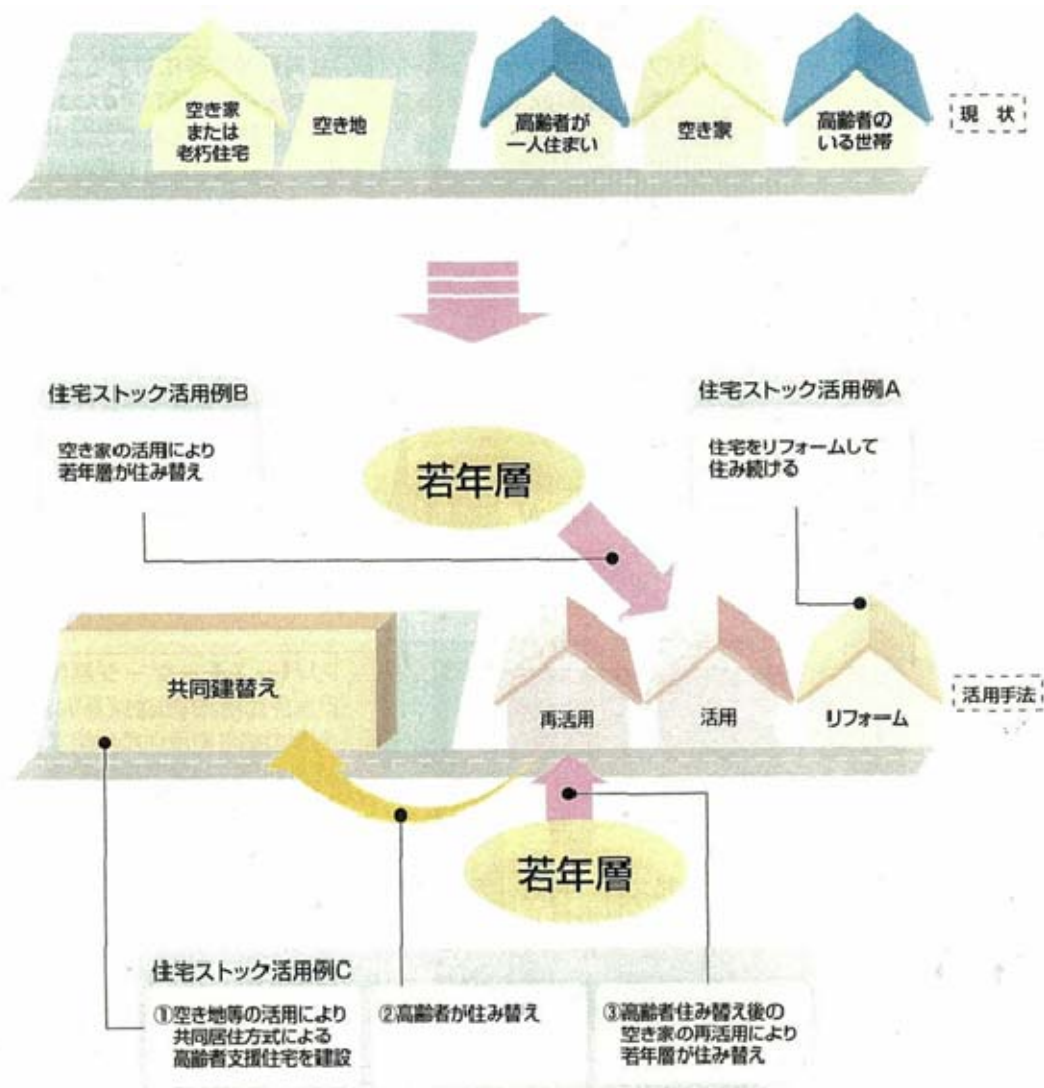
空き家または老朽住宅

空き地

高齢者が一人住まい

空き家

高齢者のいる世帯

現状

住宅ストック活用例B

空き家の活用により若年層が住み替え

若年層

住宅ストック活用例A

住宅をリフォームして住み続ける

共同建替え

再活用

活用

リフォーム

活用手法

若年層

住宅ストック活用例C

①空き地等の活用により共同居住方式による高齢者支援住宅を建設

②高齢者が住み替え

③高齢者住み替え後の空き家の再活用により若年層が住み替え